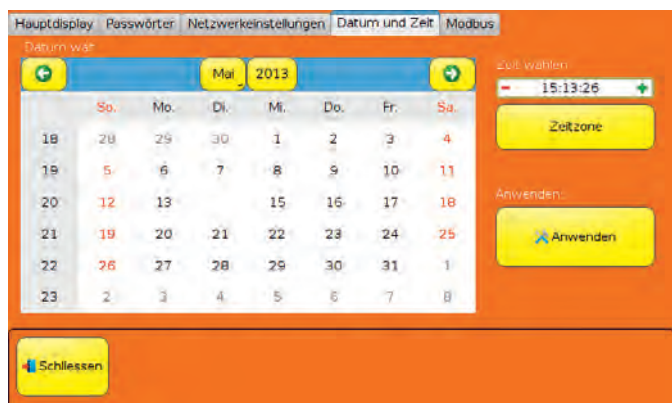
Hauptdisplay | Passwörter | Netzwerkeinstellungen | Datum und Zeit | Modbus

Datum wät

Mai 2013

|  | So. | Mo. | Di. | Mi. | Do. | Fr. | Sa. |
|---|---|---|---|---|---|---|---|
| 18 | 28 | 29 | 30 | 1 | 2 | 3 | 4 |
| 19 | 5 | 6 | 7 | 8 | 9 | 10 | 11 |
| 20 | 12 | 13 |  | 15 | 16 | 17 | 18 |
| 21 | 19 | 20 | 21 | 22 | 23 | 24 | 25 |
| 22 | 26 | 27 | 28 | 29 | 30 | 31 | 1 |
| 23 | 2 | 3 | 4 | 5 | 6 | 7 | 8 |

Zeit wählen

- 15:13:26 +

Zeitzone

Anwenden:

Anwenden

Schliessen